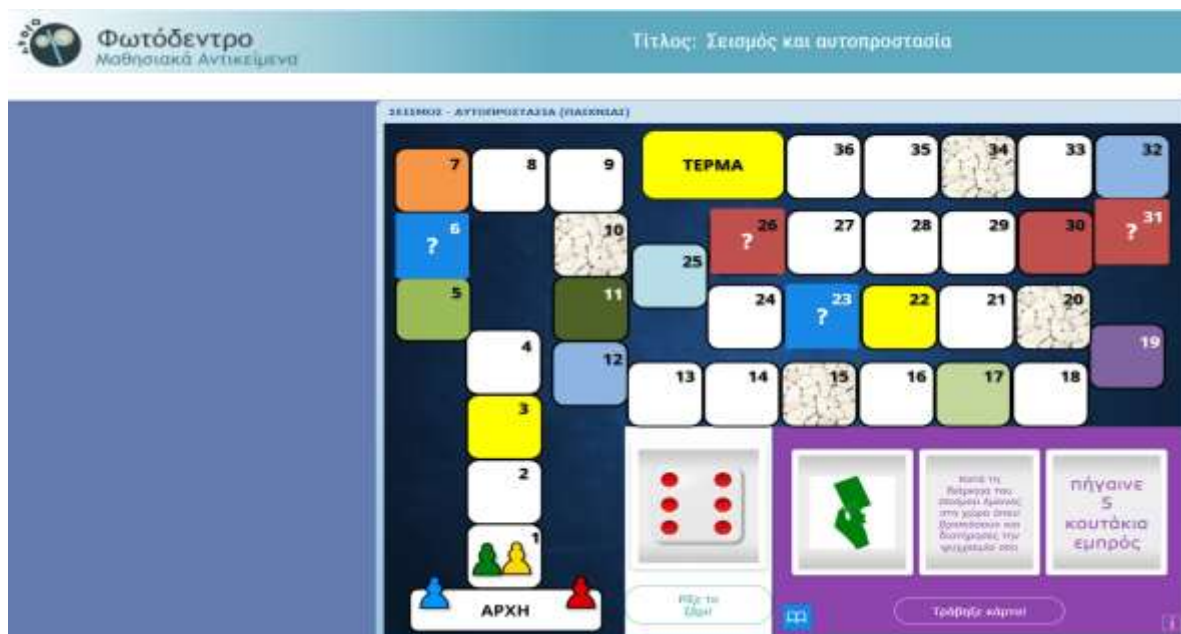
Φωτόδεντρο
Μαθησιακά Αντικείμενα

Τίτλος: Σεισμός και αυτοπροστασία

ΣΕΙΣΜΟΣ - ΑΥΤΟΠΡΟΣΤΑΣΙΑ (ΠΑΙΧΝΙΔΙ)

7 8 9 ΤΕΡΜΑ 36 35 34 33 32
? 6 10 25 ? 26 27 28 29 30 ? 31
5 11 24 ? 23 22 21 20
4 12 19
3 13 14 15 16 17 18
2
1
ΑΡΧΗ

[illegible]

πήγαινε 5 κουτάκια εμπρός

Ρίξε το ζάρι!

Τράβηξε κάρτα!